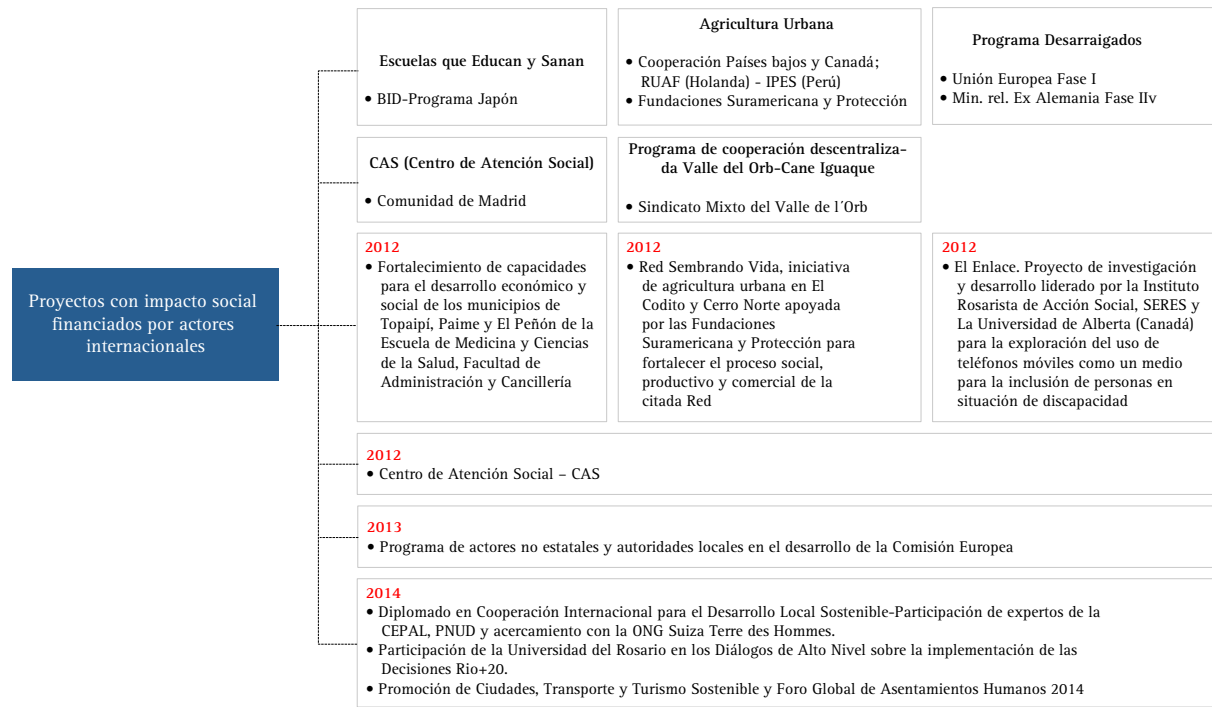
Proyectos con impacto social financiados por actores internacionales

Escuelas que Educan y Sanan

• BID-Programa Japón

Agricultura Urbana

• Cooperación Países bajos y Canadá; RUAF (Holanda) - IPES (Perú)
• Fundaciones Suramericana y Protección

Programa Desarraigados

• Unión Europea Fase I
• Min. rel. Ex Alemania Fase IIv

CAS (Centro de Atención Social)

• Comunidad de Madrid

Programa de cooperación descentralizada Valle del Orb-Cane Iguaque

• Sindicato Mixto del Valle de l´Orb

2012
• Fortalecimiento de capacidades para el desarrollo económico y social de los municipios de Topaipí, Paime y El Peñón de la Escuela de Medicina y Ciencias de la Salud, Facultad de Administración y Cancillería

2012
• Red Sembrando Vida, iniciativa de agricultura urbana en El Codito y Cerro Norte apoyada por las Fundaciones Suramericana y Protección para fortalecer el proceso social, productivo y comercial de la citada Red

2012
• El Enlace. Proyecto de investigación y desarrollo liderado por la Instituto Rosarista de Acción Social, SERES y La Universidad de Alberta (Canadá) para la exploración del uso de teléfonos móviles como un medio para la inclusión de personas en situación de discapacidad

2012
• Centro de Atención Social – CAS

2013
• Programa de actores no estatales y autoridades locales en el desarrollo de la Comisión Europea

2014
• Diplomado en Cooperación Internacional para el Desarrollo Local Sostenible-Participación de expertos de la CEPAL, PNUD y acercamiento con la ONG Suiza Terre des Hommes.
• Participación de la Universidad del Rosario en los Diálogos de Alto Nivel sobre la implementación de las Decisiones Rio+20.
• Promoción de Ciudades, Transporte y Turismo Sostenible y Foro Global de Asentamientos Humanos 2014